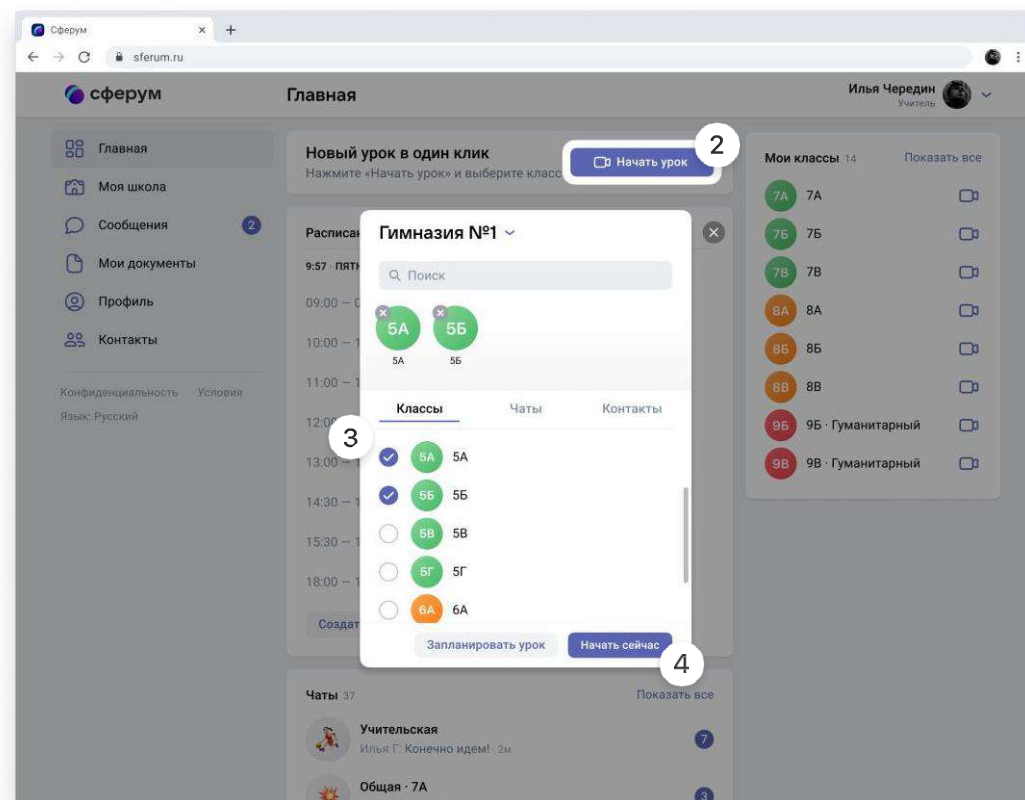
Сферум ×
sferum.ru

сферум
Главная
Илья Чередин
Учитель

Главная
Моя школа
Сообщения 2
Мои документы
Профиль
Контакты

Конфиденциальность Условия
Язык: Русский

Новый урок в один клик
Нажмите «Начать урок» и выберите класс
Начать урок
2

Расписан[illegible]
9:57 · пятн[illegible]
09:00 — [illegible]
10:00 — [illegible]
11:00 — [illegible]
12:0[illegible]
13:00 — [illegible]
14:30 — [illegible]
15:30 — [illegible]
18:00 — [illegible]
Создат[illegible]

Гимназия №1
Поиск
5А
5А
5Б
5Б
Классы Чаты Контакты
3
5А 5А
5Б 5Б
5В 5В
5Г 5Г
6А 6А
Запланировать урок
Начать сейчас
4

Чаты 37
Показать все
Учительская
Илья Г: Конечно идем! · 2м
7
Общая · 7А
3

Мои классы 14
Показать все
7А 7А
7Б 7Б
7В 7В
8А 8А
8Б 8Б
8В 8В
9Б 9Б · Гуманитарный
9В 9В · Гуманитарный